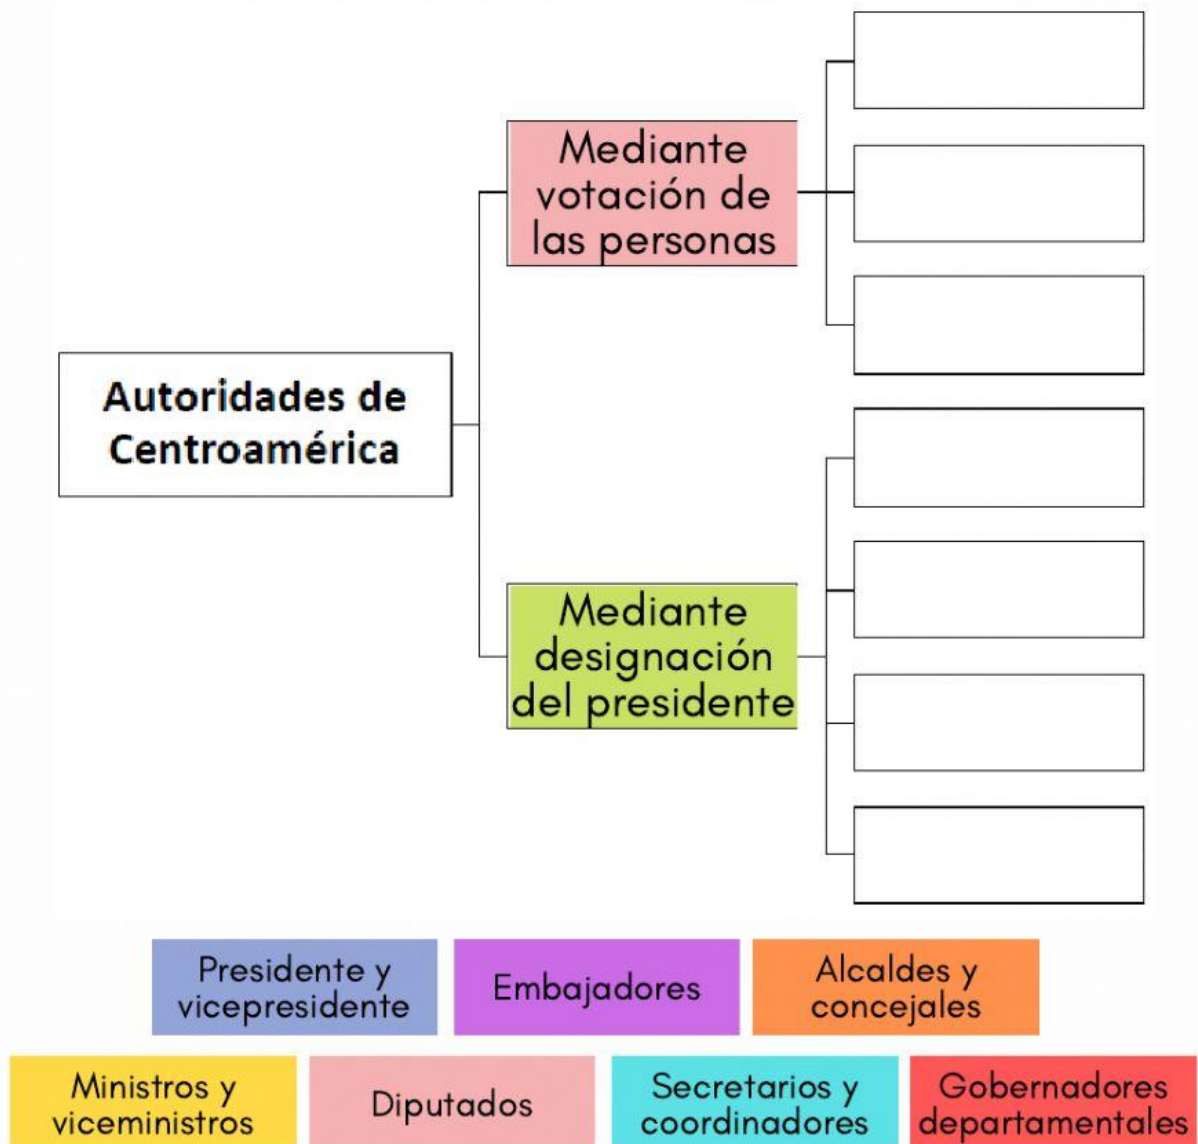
Autoridades de Centroamérica

Mediante votación de las personas

Mediante designación del presidente

Presidente y vicepresidente

Embajadores

Alcaldes y concejales

Ministros y viceministros

Diputados

Secretarios y coordinadores

Gobernadores departamentales